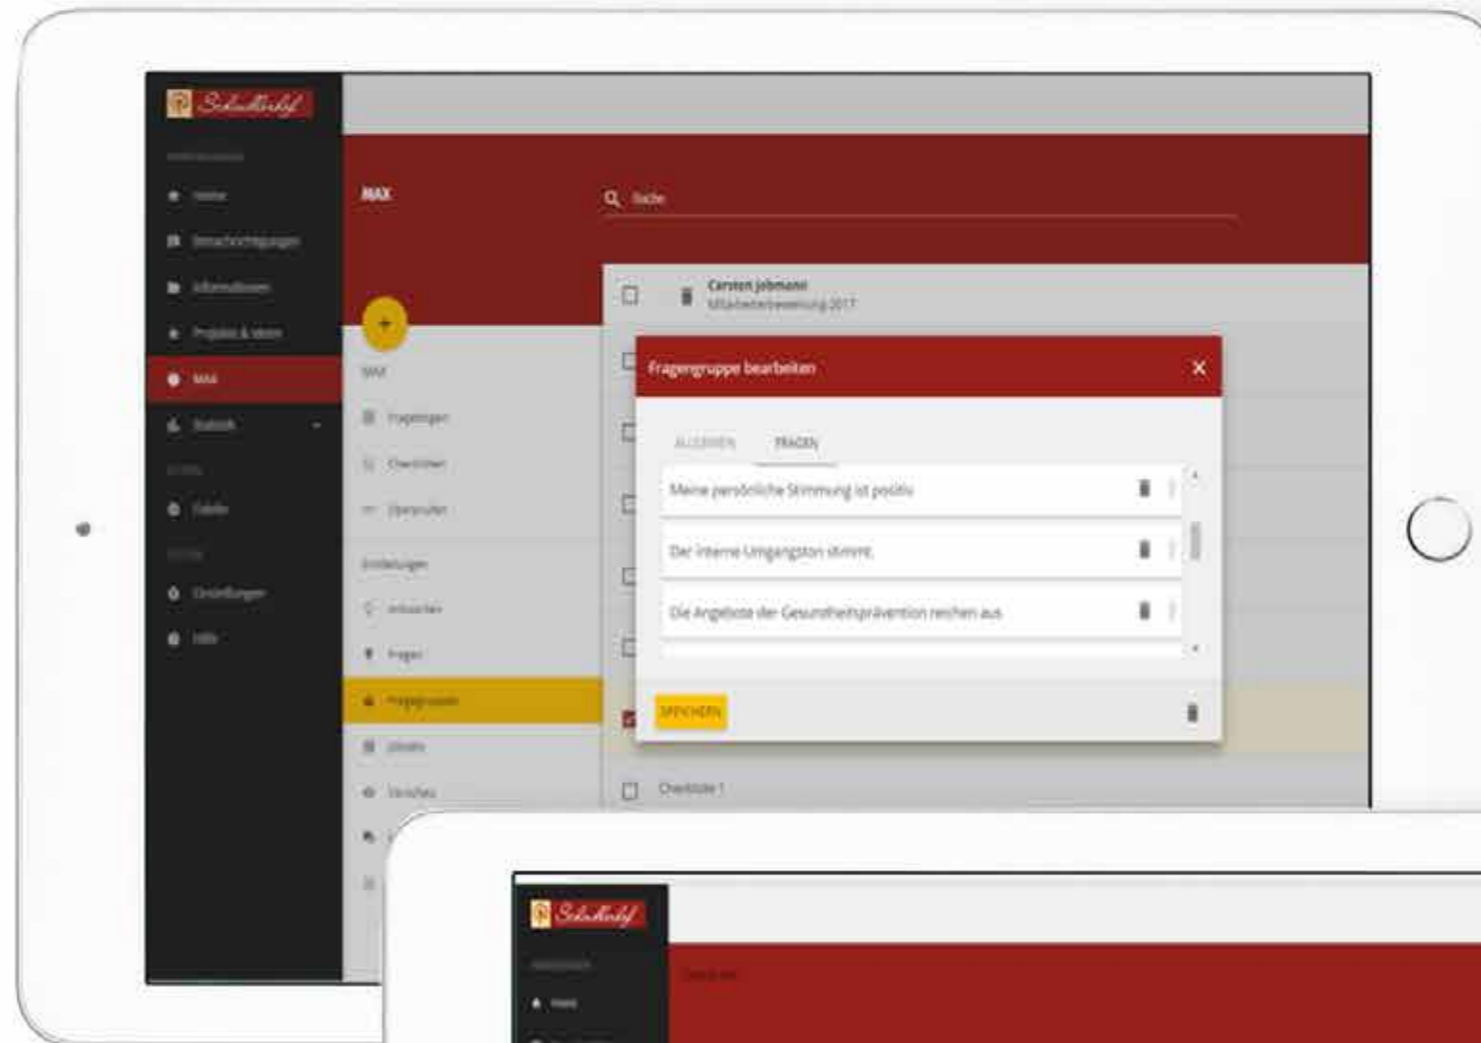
Schulhof

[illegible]

Home

Benachrichtigungen

Informationen

Projekte & Ideen

MAX

Statistik

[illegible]

Tabelle

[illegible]

Einstellungen

Hilfe

MAX

Suche

+

MAX

Fragebogen

Checklisten

Übersicht

Einstellungen

Antworten

Fragen

Fragegruppen

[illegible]

Vorschau

Carsten Jobmann
Mitarbeiterbewertung 2017

Fragengruppe bearbeiten

ALLGEMEIN

FRAGEN

Meine persönliche Stimmung ist positiv

Der interne Umgangston stimmt

Die Angebote der Gesundheitsprävention reichen aus

SPEICHERN

Checkliste 1

Schulhof

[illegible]

Home